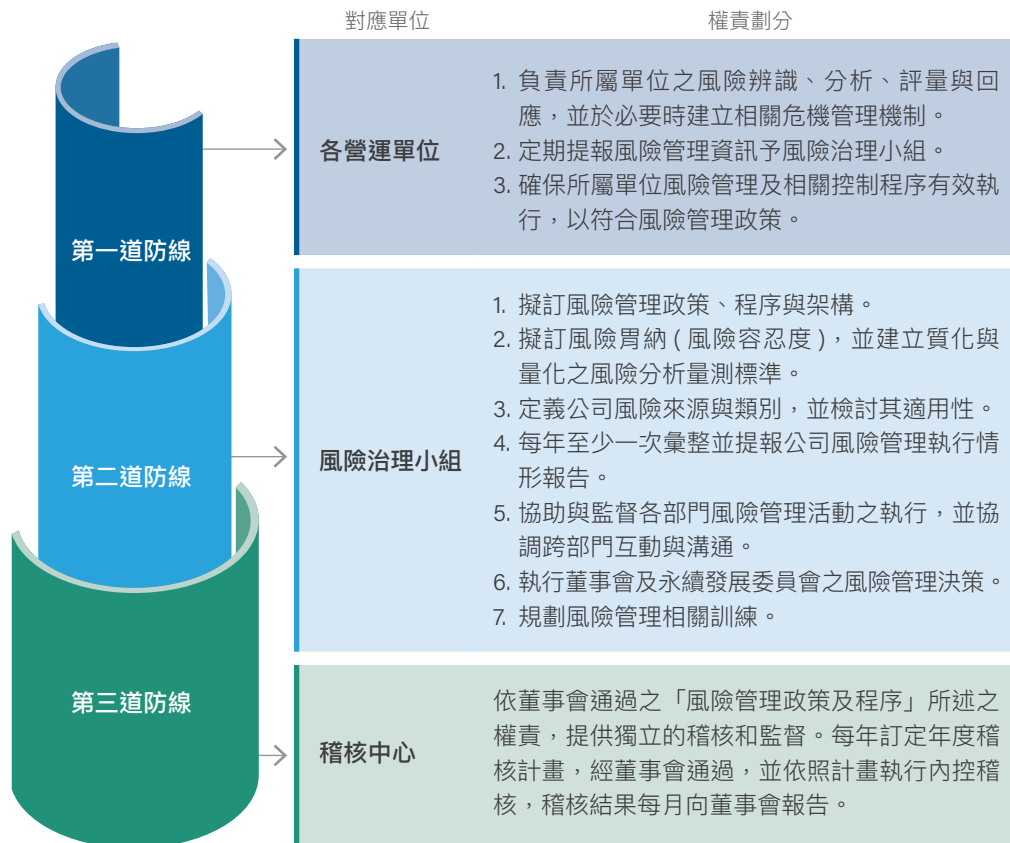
第一道防線

第二道防線

第三道防線

| 對應單位 | 權責劃分 |
|---|---|
| 各營運單位 | 1. 負責所屬單位之風險辨識、分析、評量與回應，並於必要時建立相關危機管理機制。<br>2. 定期提報風險管理資訊予風險治理小組。<br>3. 確保所屬單位風險管理及相關控制程序有效執行，以符合風險管理政策。 |
| 風險治理小組 | 1. 擬訂風險管理政策、程序與架構。<br>2. 擬訂風險胃納 ( 風險容忍度 )，並建立質化與量化之風險分析量測標準。<br>3. 定義公司風險來源與類別，並檢討其適用性。<br>4. 每年至少一次彙整並提報公司風險管理執行情形報告。<br>5. 協助與監督各部門風險管理活動之執行，並協調跨部門互動與溝通。<br>6. 執行董事會及永續發展委員會之風險管理決策。<br>7. 規劃風險管理相關訓練。 |
| 稽核中心 | 依董事會通過之「風險管理政策及程序」所述之權責，提供獨立的稽核和監督。每年訂定年度稽核計畫，經董事會通過，並依照計畫執行內控稽核，稽核結果每月向董事會報告。 |